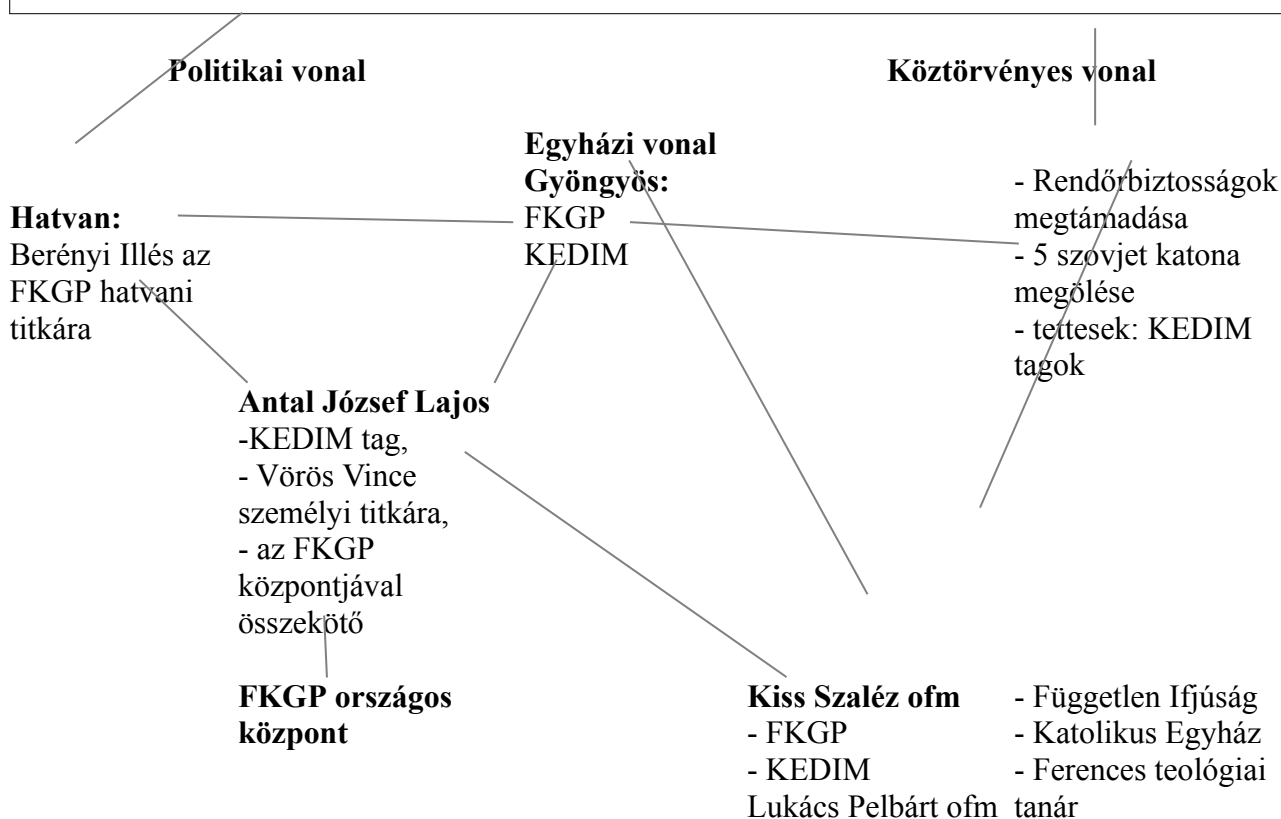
Politikai vonal

Köztörvényes vonal

Egyházi vonal
Gyöngyös:
FKGP
KEDIM

- Rendőrbiztosságok megtámadása
- 5 szovjet katona megölése
- tettesek: KEDIM tagok

Hatvan:
Berényi Illés az FKGP hatvani titkára

Antal József Lajos
-KEDIM tag,
- Vörös Vince személyi titkára,
- az FKGP központjával összekötő

FKGP országos központ

Kiss Szaléz ofm
- FKGP
- KEDIM
Lukács Pelbárt ofm

- Független Ifjúság
- Katolikus Egyház
- Ferences teológiai tanár